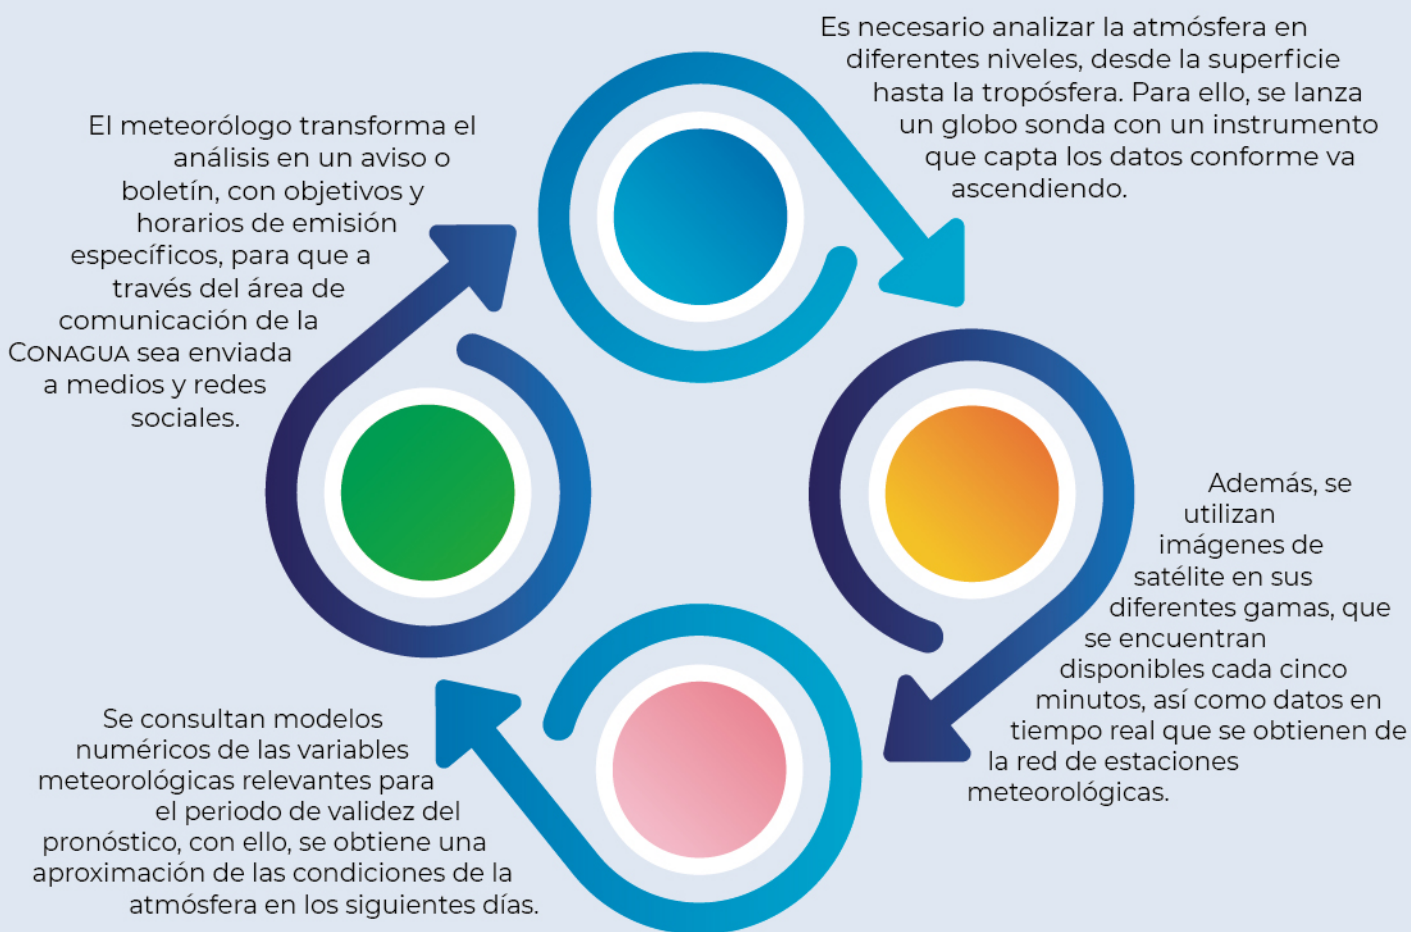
Es necesario analizar la atmósfera en diferentes niveles, desde la superficie hasta la tropósfera. Para ello, se lanza un globo sonda con un instrumento que capta los datos conforme va ascendiendo.

Además, se utilizan imágenes de satélite en sus diferentes gamas, que se encuentran disponibles cada cinco minutos, así como datos en tiempo real que se obtienen de la red de estaciones meteorológicas.

Se consultan modelos numéricos de las variables meteorológicas relevantes para el periodo de validez del pronóstico, con ello, se obtiene una aproximación de las condiciones de la atmósfera en los siguientes días.

El meteorólogo transforma el análisis en un aviso o boletín, con objetivos y horarios de emisión específicos, para que a través del área de comunicación de la CONAGUA sea enviada a medios y redes sociales.